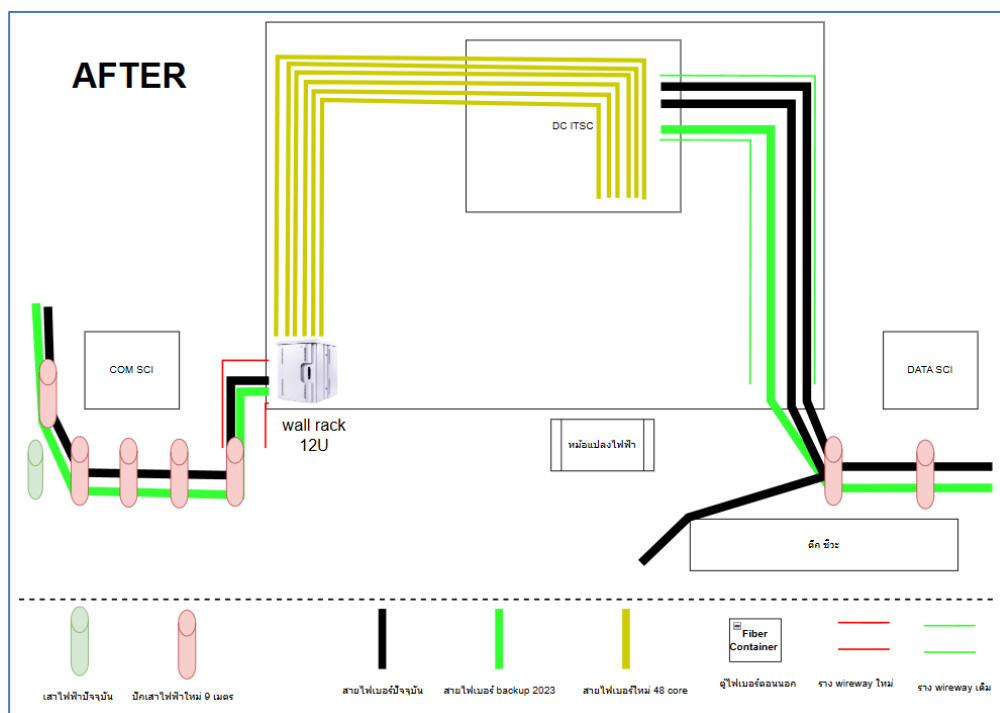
AFTER

DC ITSC

COM SCI

wall rack 12U

หม้อแปลงไฟฟ้า

DATA SCI

ตึก ชีวะ

เสาไฟฟ้าปัจจุบัน

ปักเสาไฟฟ้าใหม่ 9 เมตร

สายไฟเบอร์ปัจจุบัน

สายไฟเบอร์ backup 2023

สายไฟเบอร์ใหม่ 48 core

Fiber Container

ตู้ไฟเบอร์ตอนนอก

ราง wireway ใหม่

ราง wireway เดิม